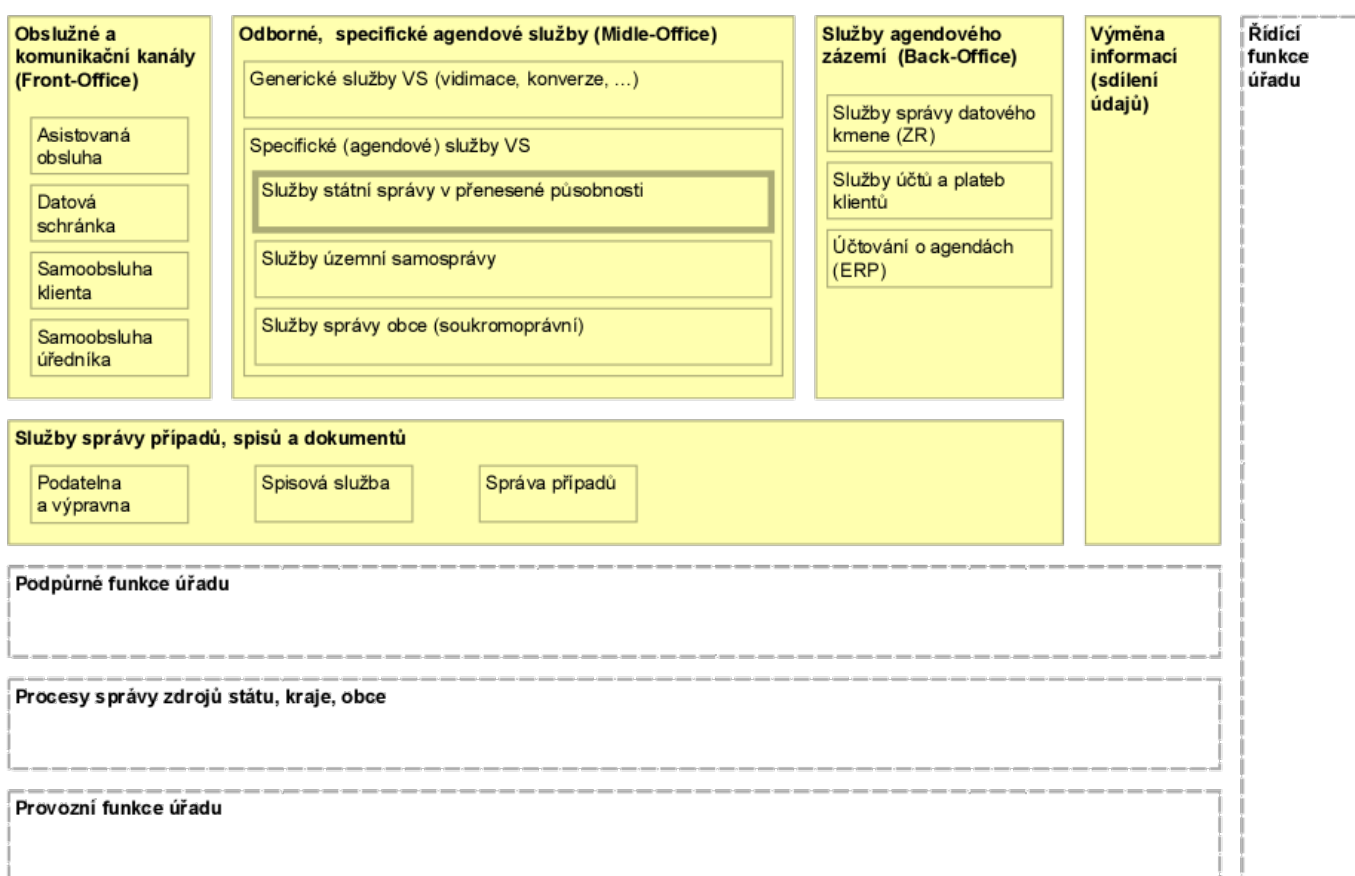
Obslužné a komunikační kanály (Front-Office)

Asistovaná obsluha

Datová schránka

Samoobsluha klienta

Samoobsluha úředníka

Odborné, specifické agendové služby (Midle-Office)

Generické služby VS (vidimace, konverze, ...)

Specifické (agendové) služby VS

Služby státní správy v přenesené působnosti

Služby územní samosprávy

Služby správy obce (soukromoprávní)

Služby agendového zázemí (Back-Office)

Služby správy datového kmene (ZR)

Služby účtů a plateb klientů

Účtování o agendách (ERP)

Výměna informací (sdílení údajů)

Řídící funkce úřadu

Služby správy případů, spisů a dokumentů

Podatelna a výpravna

Spisová služba

Správa případů

Podpůrné funkce úřadu

Procesy správy zdrojů státu, kraje, obce

Provozní funkce úřadu